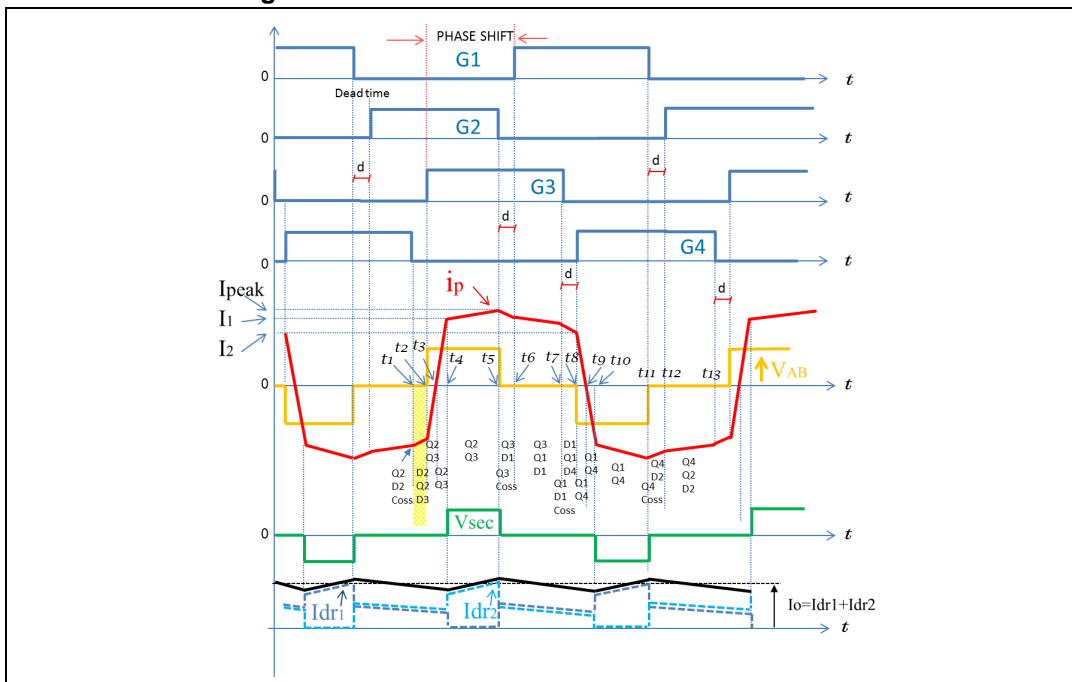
PHASE SHIFT
G1
0
t
Dead time
G2
0
t
d
d
G3
0
t
d
G4
0
t
d
d
Ipeak
I1
I2
ip
t1 t2 t3 t4 t5 t6 t7 t8 t9 t10 t11 t12 t13
0
VAB
t
Q2 D2 Coss
Q2 D2 Q2 D3
Q2 Q3 Q2 Q3
Q2 Q3
Q3 D1 Q3 Coss
Q3 Q1 D1
D1 Q1 D4 Q1 D1 Coss
Q1 Q4 Q1 Q4
Q1 Q4
Q4 D2 Q4 Coss
Q4 Q2 D2
0
Vsec
t
Idr1
Idr2
Io=Idr1+Idr2
t